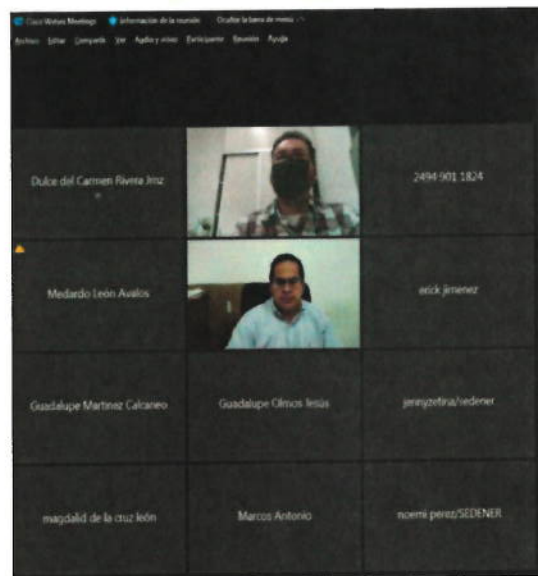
Cisco Webex Meetings   Información de la reunión   Ocultar la barra de menús

Archivo  Editar  Compartir  Ver  Audio y vídeo  Participante  Reunión  Ayuda

Dulce del Carmen Rivera Jmz

2494 901 1824

Medardo León Avalos

erick jimenez

Guadalupe Martinez Calcaneo

Guadalupe Olmos Jesús

jennyzetina/sedener

magdalid de la cruz león

Marcos Antonio

noemi perez/SEDENER